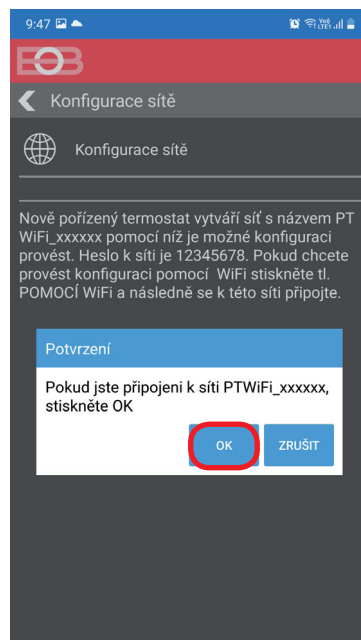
9:47

Vo)) LTE1

EOB

Konfigurace sítě

Konfigurace sítě

Nově pořízený termostat vytváří síť s názvem PT WiFi_xxxxxx pomocí níž je možné konfiguraci provést. Heslo k síti je 12345678. Pokud chcete provést konfiguraci pomocí WiFi stiskněte tl. POMOCÍ WiFi a následně se k této síti připojte.

Potvrzení

Pokud jste připojeni k síti PTWiFi_xxxxxx, stiskněte OK

OK

ZRUŠIT